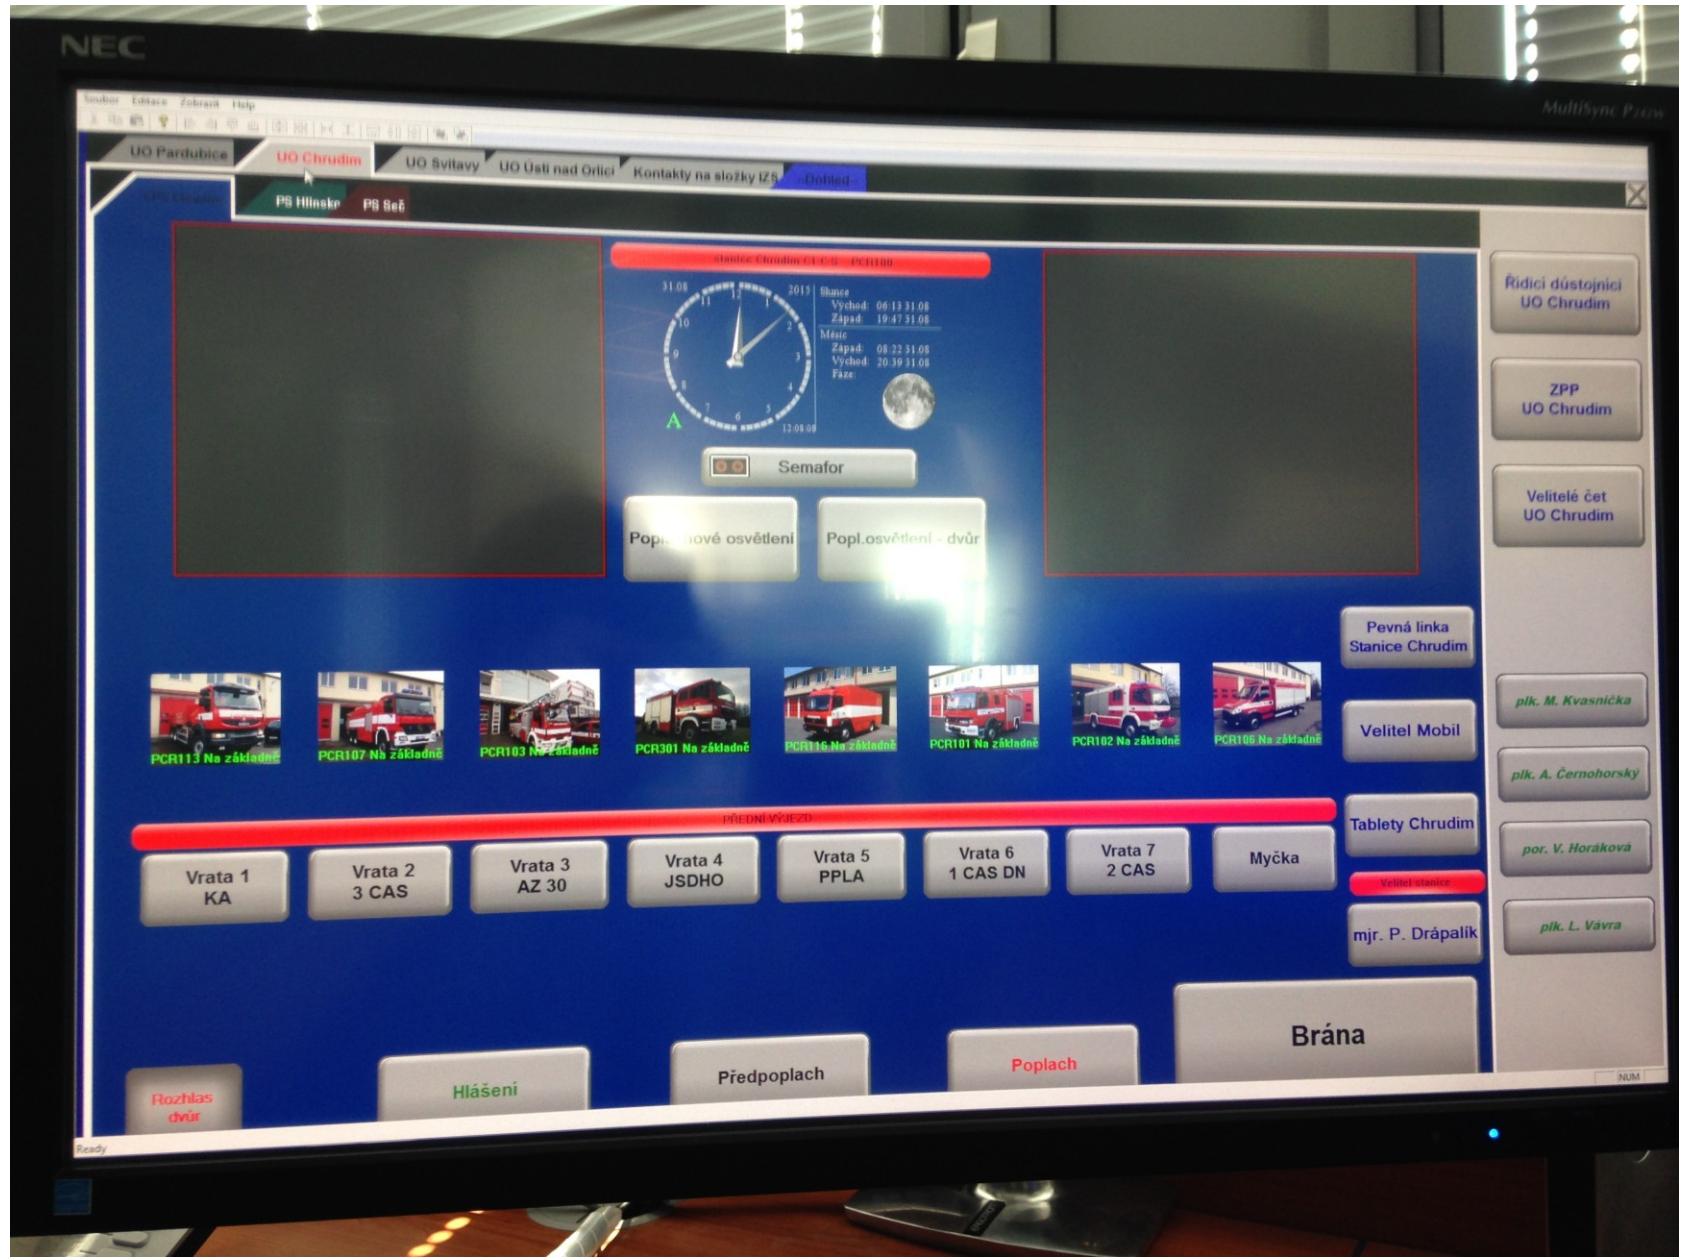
NEC

MultiSync P221w

Soubor Editace Zobrazit Help

UO Pardubice UO Chrudim UO Svitavy UO Ústí nad Orlicí Kontakty na složky IZS Dohled

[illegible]

PS Hlinsko PS Seč

Stanice Chrudim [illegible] PCR100

31.08 2015

A

12:08:08

Slunce
Východ: 06:13 31.08
Západ: 19:47 31.08
Měsíc
Západ: 08:22 31.08
Východ: 20:39 31.08
Fáze:

Semafor

Popl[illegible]ové osvětlení

Popl.osvětlení - dvůr

Řídící důstojníci UO Chrudim

ZPP UO Chrudim

Velitelé čet UO Chrudim

Pevná linka Stanice Chrudim

Velitel Mobil

Tablety Chrudim

PCR113 Na základně
PCR107 Na základně
PCR103 Na základně
PCR301 Na základně
PCR116 Na základně
PCR101 Na základně
PCR102 Na základně
PCR105 Na základně

PŘEDNÍ VÝJEZD

Vrata 1 KA
Vrata 2 3 CAS
Vrata 3 AZ 30
Vrata 4 JSDHO
Vrata 5 PPLA
Vrata 6 1 CAS DN
Vrata 7 2 CAS
Myčka

Velitel stanice

mjr. P. Drápalík

plk. M. Kvasnička
plk. A. Černohorský
por. V. Horáková
plk. L. Vávra

BRána

Rozhlas dvůr

Hlášení

Předpoplach

Poplach

NUM

Ready